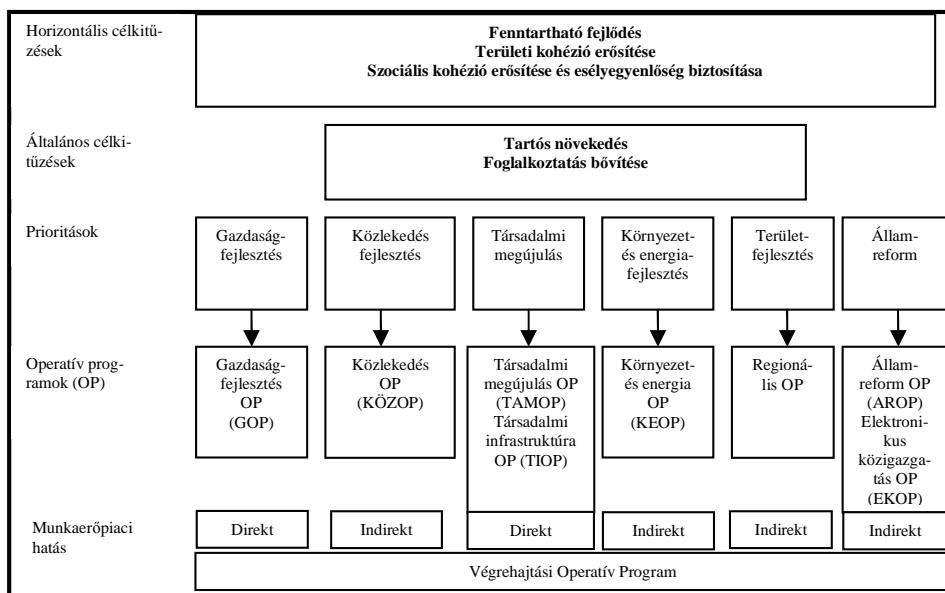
Horizontális célkitűzések

Fenntartható fejlődés
Területi kohézió erősítése
Szociális kohézió erősítése és esélyegyenlőség biztosítása

Általános célkitűzések

Tartós növekedés
Foglalkoztatás bővítése

Prioritások

Gazdaságfejlesztés

Közlekedés fejlesztés

Társadalmi megújulás

Környezet- és energiafejlesztés

Területfejlesztés

Államreform

Operatív programok (OP)

Gazdaságfejlesztés OP (GOP)

Közlekedés OP (KÖZOP)

Társadalmi megújulás OP (TAMOP) Társadalmi infrastruktúra OP (TIOP)

Környezet- és energia OP (KEOP)

Regionális OP

Államreform OP (AROP) Elektronikus közigazgatás OP (EKOP)

Munkaerőpiaci hatás

Direkt

Indirekt

Direkt

Indirekt

Indirekt

Indirekt

Végrehajtási Operatív Program